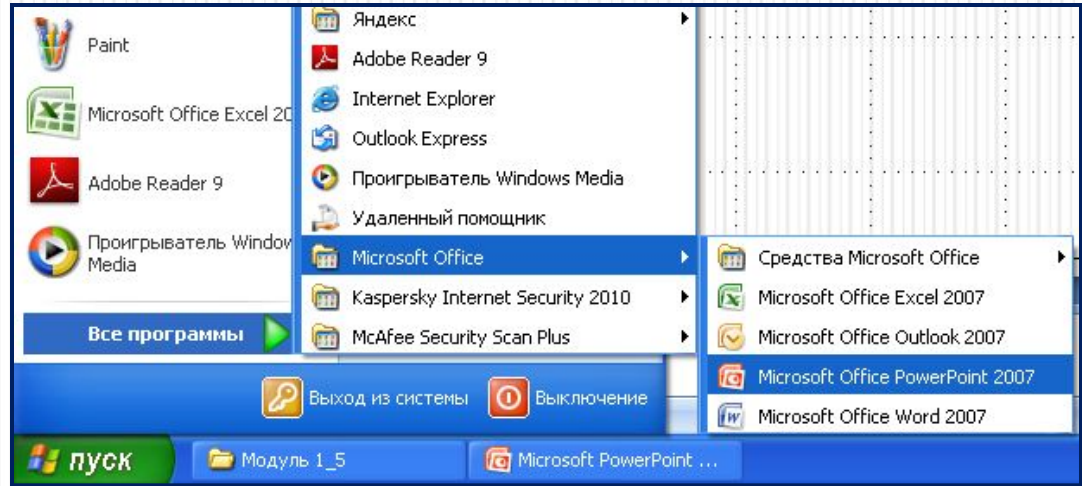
Paint

Microsoft Office Excel 20

Adobe Reader 9

Проигрыватель Window Media

Все программы

Яндекс
Adobe Reader 9
Internet Explorer
Outlook Express
Проигрыватель Windows Media
Удаленный помощник
Microsoft Office
Kaspersky Internet Security 2010
McAfee Security Scan Plus

Средства Microsoft Office
Microsoft Office Excel 2007
Microsoft Office Outlook 2007
Microsoft Office PowerPoint 2007
Microsoft Office Word 2007

Выход из системы
Выключение

пуск
Модуль 1_5
Microsoft PowerPoint ...